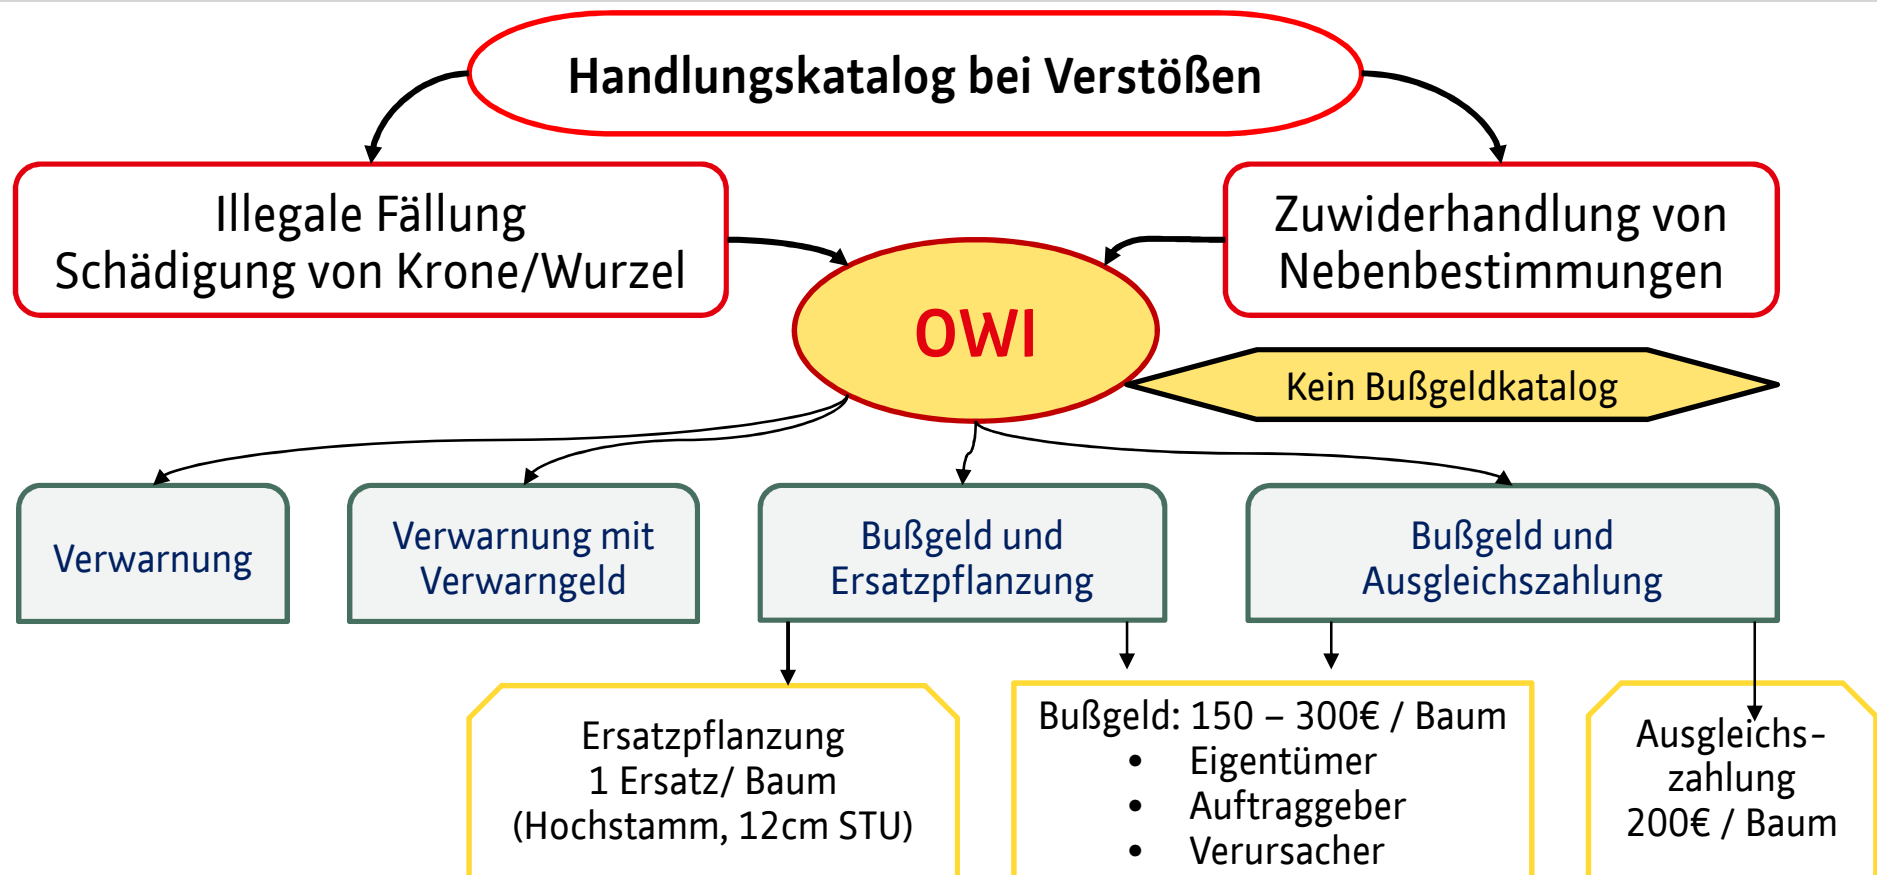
Handlungskatalog bei Verstößen

Illegale Fällung
Schädigung von Krone/Wurzel

Zuwiderhandlung von
Nebenbestimmungen

OWI

Kein Bußgeldkatalog

Verwarnung

Verwarnung mit
Verwarngeld

Bußgeld und
Ersatzpflanzung

Bußgeld und
Ausgleichszahlung

Ersatzpflanzung
1 Ersatz/ Baum
(Hochstamm, 12cm STU)

Bußgeld: 150 – 300€ / Baum
- Eigentümer
- Auftraggeber
- Verursacher

Ausgleichs-
zahlung
200€ / Baum